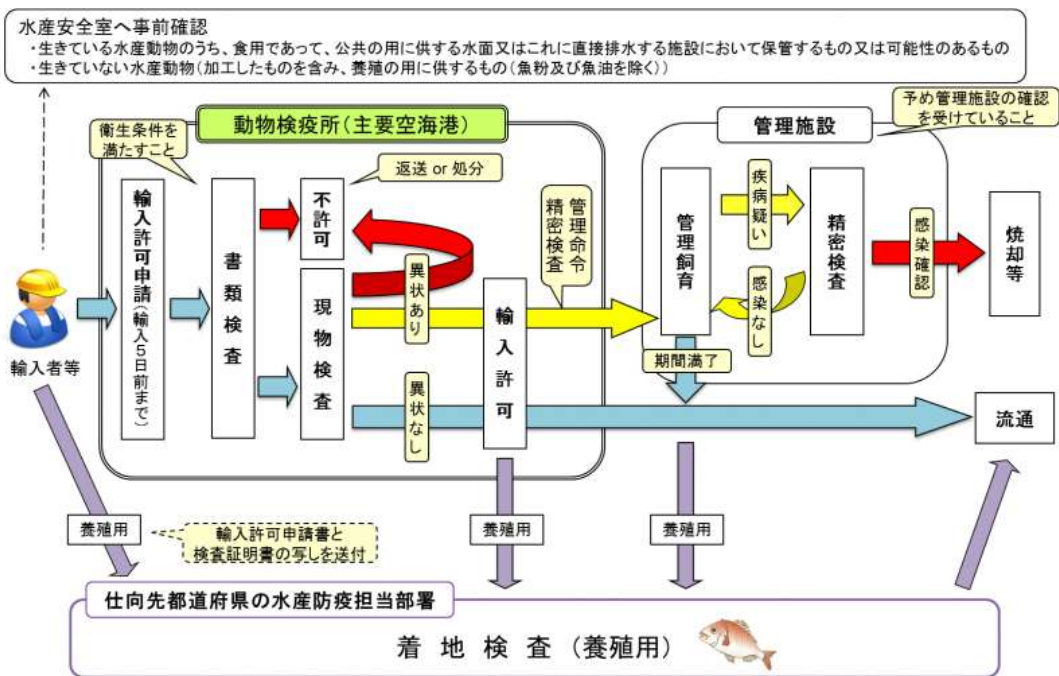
水産安全室へ事前確認
・生きている水産動物のうち、食用であって、公共の用に供する水面又はこれに直接排水する施設において保管するもの又は可能性のあるもの
・生きていない水産動物（加工したものを含み、養殖の用に供するもの（魚粉及び魚油を除く））

衛生条件を満たすこと

動物検疫所（主要空海港）

返送 or 処分

管理施設

予め管理施設の確認を受けていること

輸入許可申請（輸入5日前まで）

書類検査

不許可

現物検査

異状あり

異状なし

管理命令 精密検査

輸入許可

管理飼育

疾病疑い

感染なし

精密検査

感染確認

焼却等

期間満了

流通

輸入者等

養殖用

輸入許可申請書と検査証明書の写しを送付

養殖用

養殖用

仕向先都道府県の水産防疫担当部署

着 地 検 査 （養殖用）